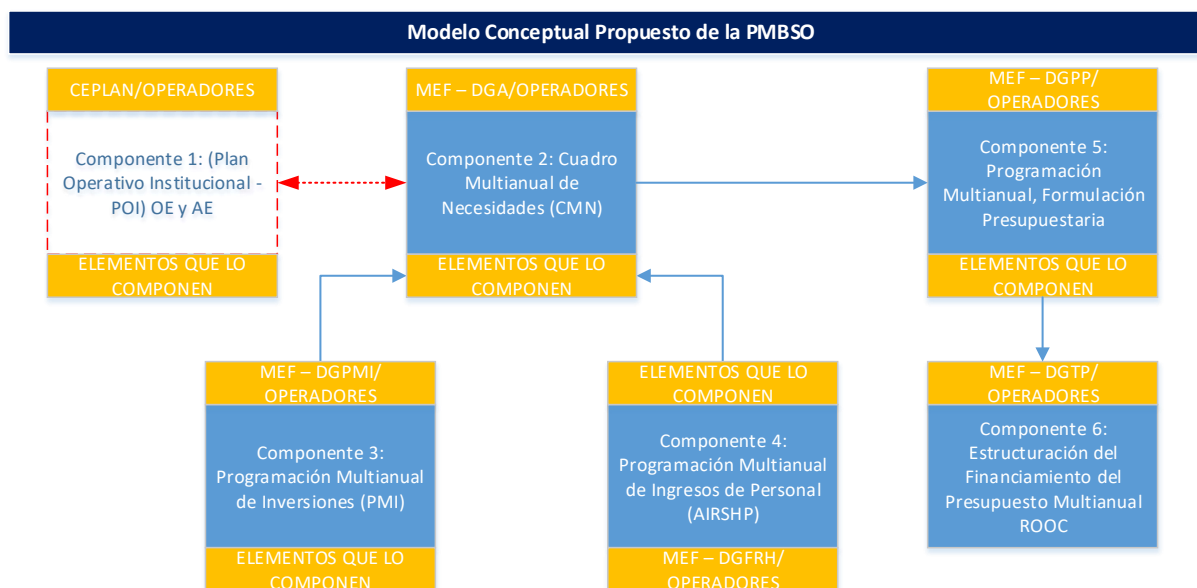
Modelo Conceptual Propuesto de la PMBSO

CEPLAN/OPERADORES

Componente 1: (Plan Operativo Institucional - POI) OE y AE

ELEMENTOS QUE LO COMPONEN

MEF – DGA/OPERADORES

Componente 2: Cuadro Multianual de Necesidades (CMN)

ELEMENTOS QUE LO COMPONEN

MEF – DGPP/ OPERADORES

Componente 5: Programación Multianual, Formulación Presupuestaria

ELEMENTOS QUE LO COMPONEN

MEF – DGPMI/ OPERADORES

Componente 3: Programación Multianual de Inversiones (PMI)

ELEMENTOS QUE LO COMPONEN

ELEMENTOS QUE LO COMPONEN

Componente 4: Programación Multianual de Ingresos de Personal (AIRSHP)

MEF – DGFRH/ OPERADORES

MEF – DGTP/ OPERADORES

Componente 6: Estructuración del Financiamiento del Presupuesto Multianual ROOC